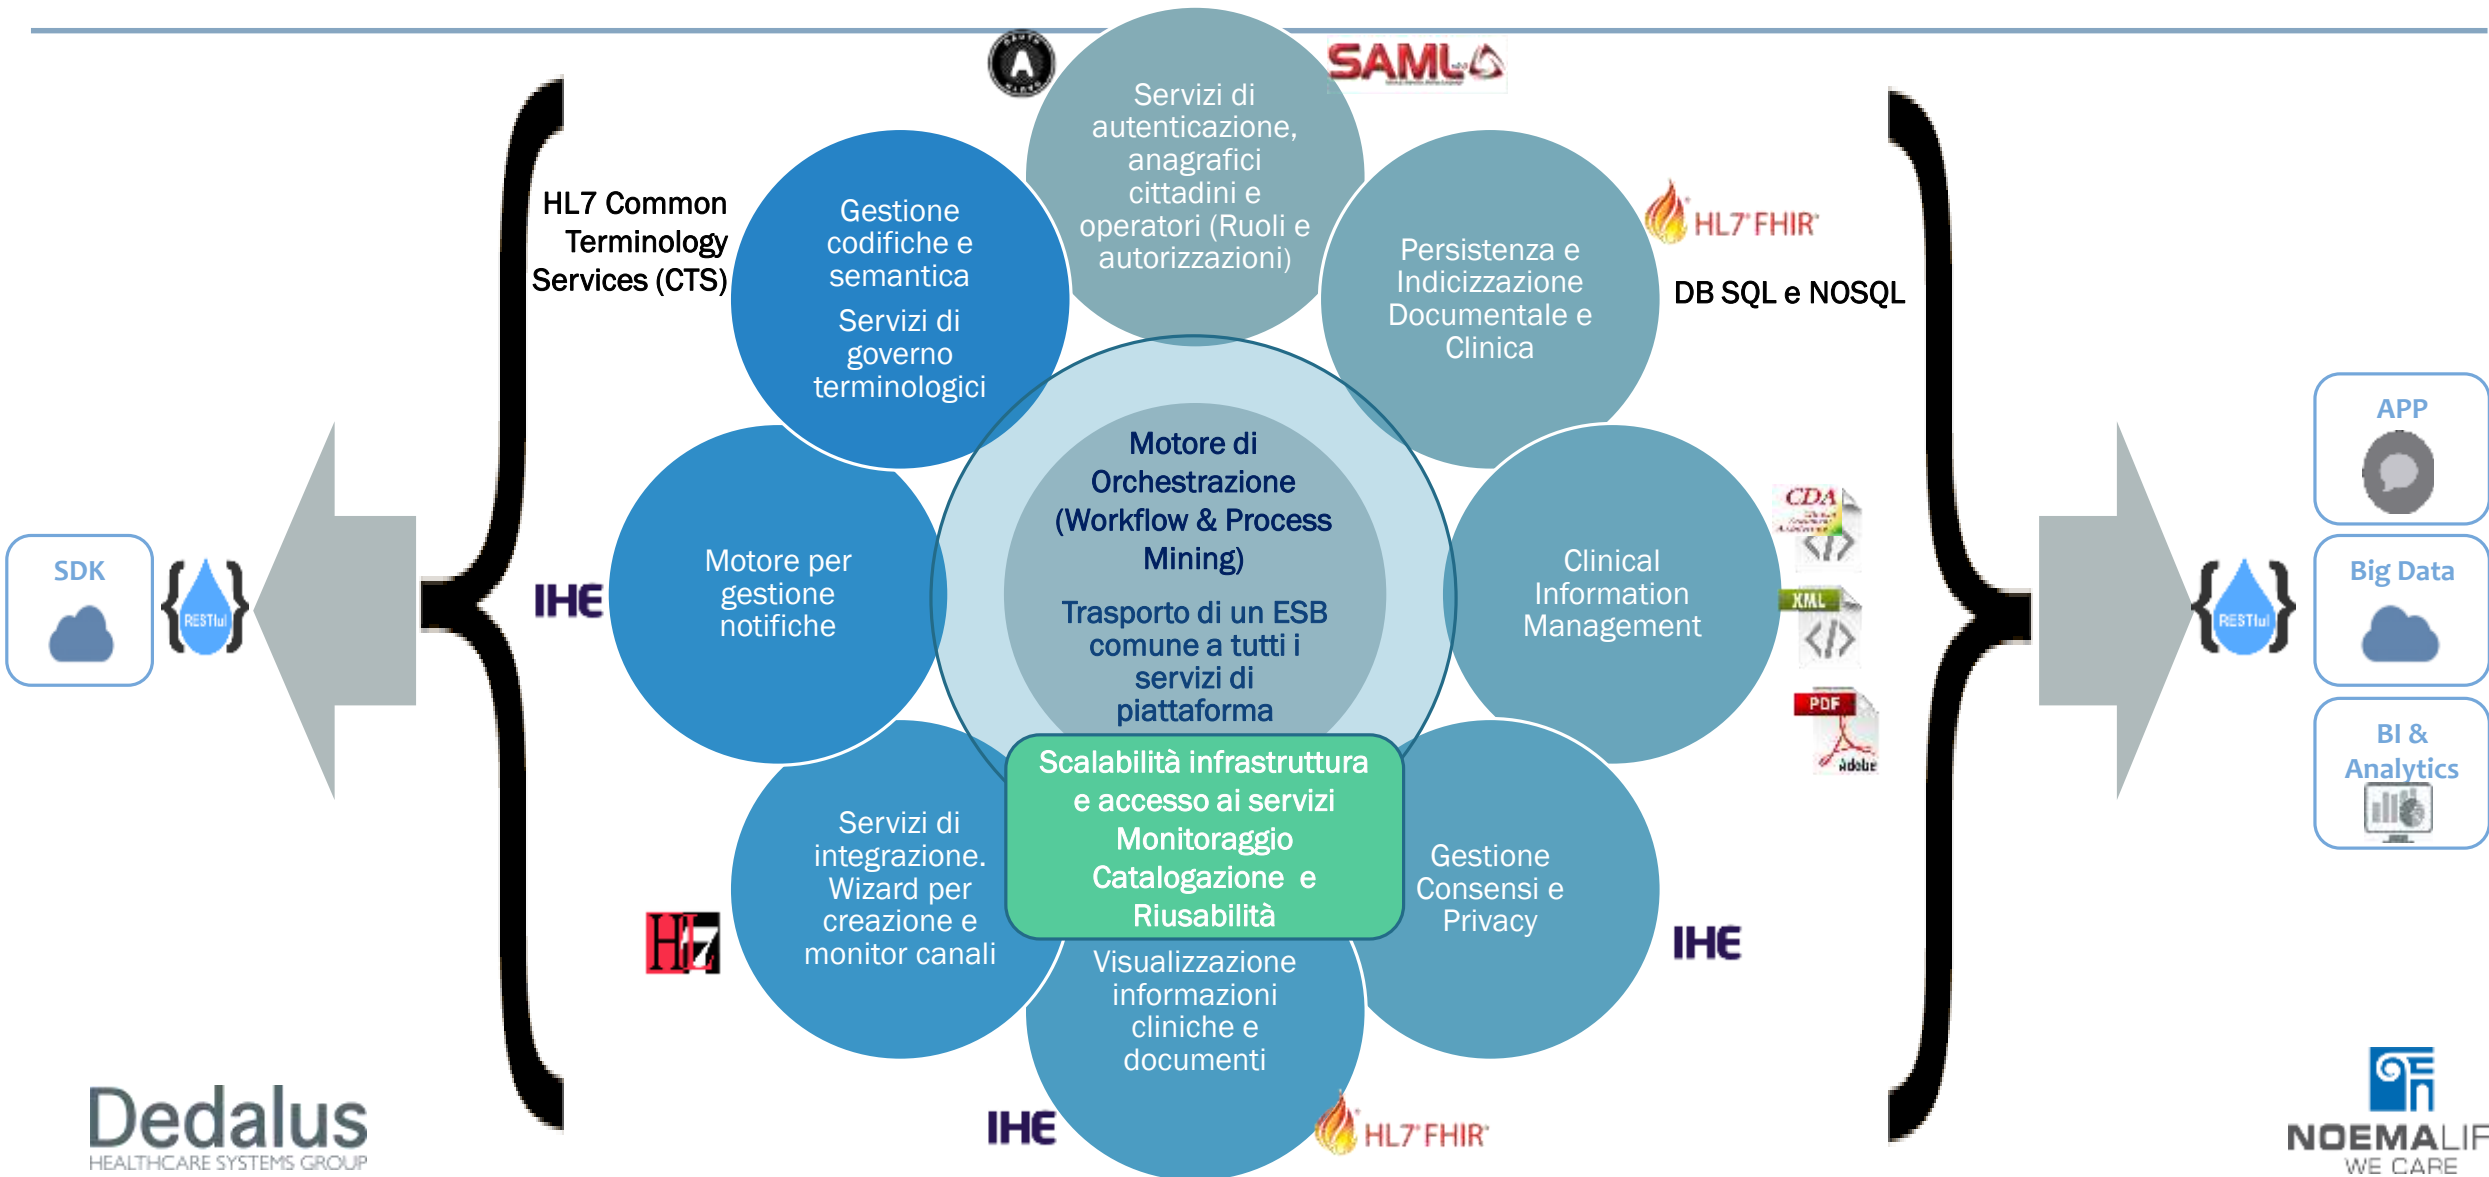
SAML

Servizi di autenticazione, anagrafici cittadini e operatori (Ruoli e autorizzazioni)

HL7 Common Terminology Services (CTS)

Gestione codifiche e semantica
Servizi di governo terminologici

HL7 FHIR

DB SQL e NOSQL

Persistenza e Indicizzazione Documentale e Clinica

APP

SDK

RESTful

IHE

Motore per gestione notifiche

Motore di Orchestrazione (Workflow & Process Mining)
Trasporto di un ESB comune a tutti i servizi di piattaforma

Clinical Information Management

CDA

XML

PDF

Adobe

RESTful

Big Data

BI & Analytics

Scalabilità infrastruttura e accesso ai servizi
Monitoraggio
Catalogazione e Riusabilità

Servizi di integrazione. Wizard per creazione e monitor canali

HL7

Gestione Consensi e Privacy

IHE

Visualizzazione informazioni cliniche e documenti

IHE

HL7 FHIR

Dedalus
HEALTHCARE SYSTEMS GROUP

NOEMALIF
WE CARE